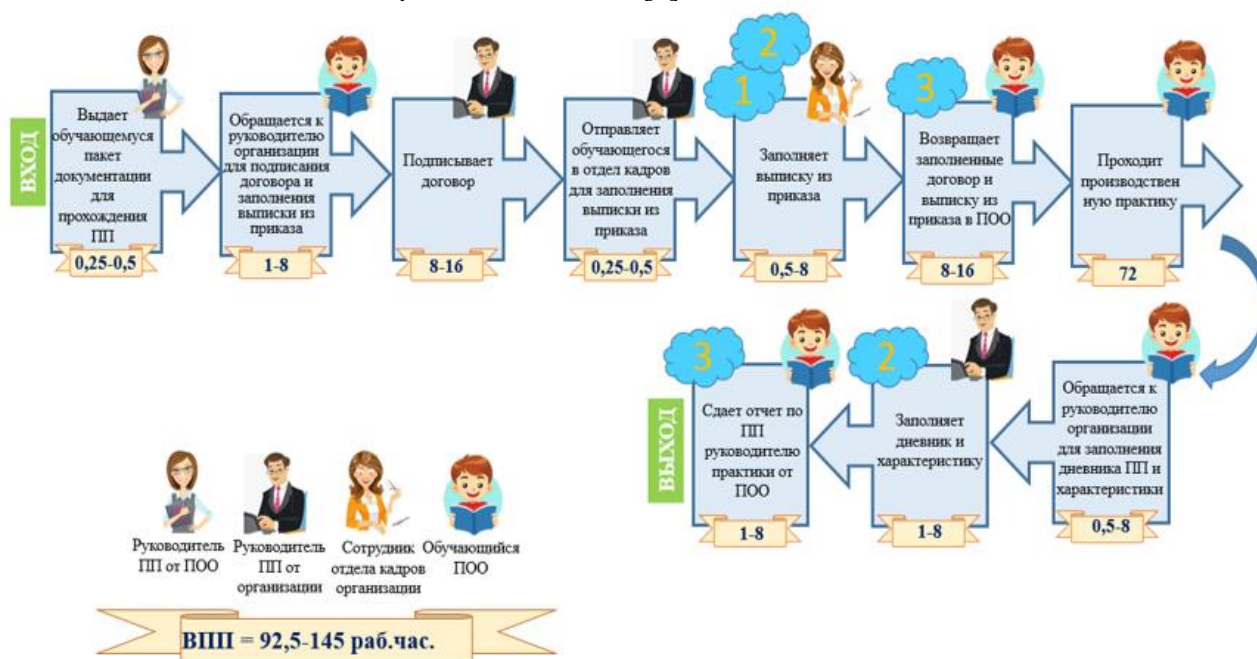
ВХОД

Выдает обучающемуся пакет документации для прохождения ПП

0,25-0,5

Обращается к руководителю организации для подписания договора и заполнения выписки из приказа

1-8

Подписывает договор

8-16

Отправляет обучающегося в отдел кадров для заполнения выписки из приказа

0,25-0,5

2

1

Заполняет выписку из приказа

0,5-8

3

Возвращает заполненные договор и выписку из приказа в ПОО

8-16

Проходит производствен ную практику

72

Обращается к руководителю организации для заполнения дневника ПП и характеристики

0,5-8

2

Заполняет дневник и характеристику

1-8

3

Сдает отчет по ПП руководителю практики от ПОО

1-8

ВЫХОД

Руководитель ПП от ПОО

Руководитель ПП от организации

Сотрудник отдела кадров организации

Обучающийся ПОО

ВПП = 92,5-145 раб.час.